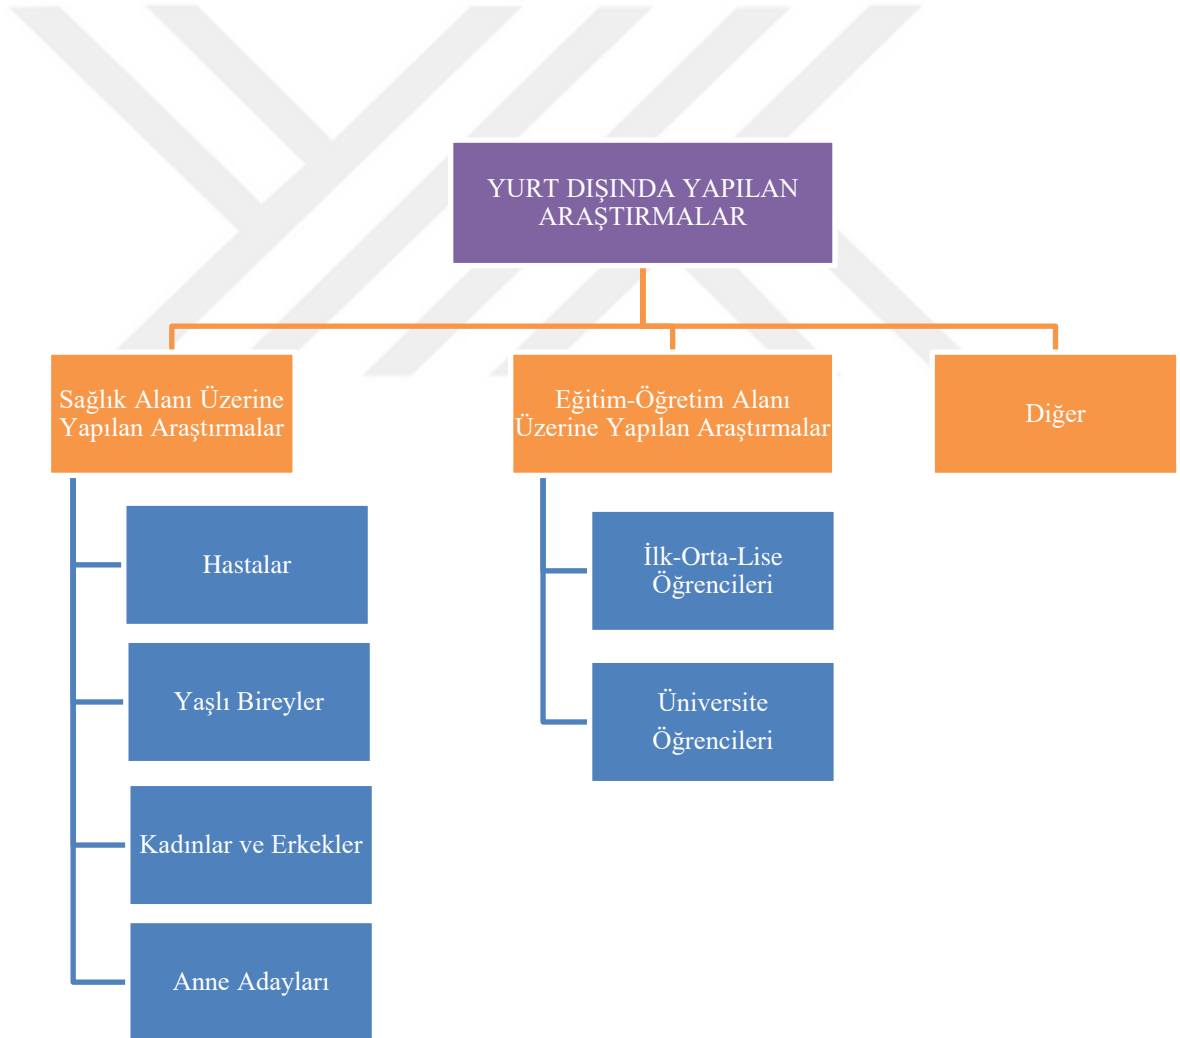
YURT DIŞINDA YAPILAN ARAŞTIRMALAR

Sağlık Alanı Üzerine Yapılan Araştırmalar

Eğitim-Öğretim Alanı Üzerine Yapılan Araştırmalar

Diğer

Hastalar

Yaşlı Bireyler

Kadınlar ve Erkekler

Anne Adayları

İlk-Orta-Lise Öğrencileri

Üniversite Öğrencileri